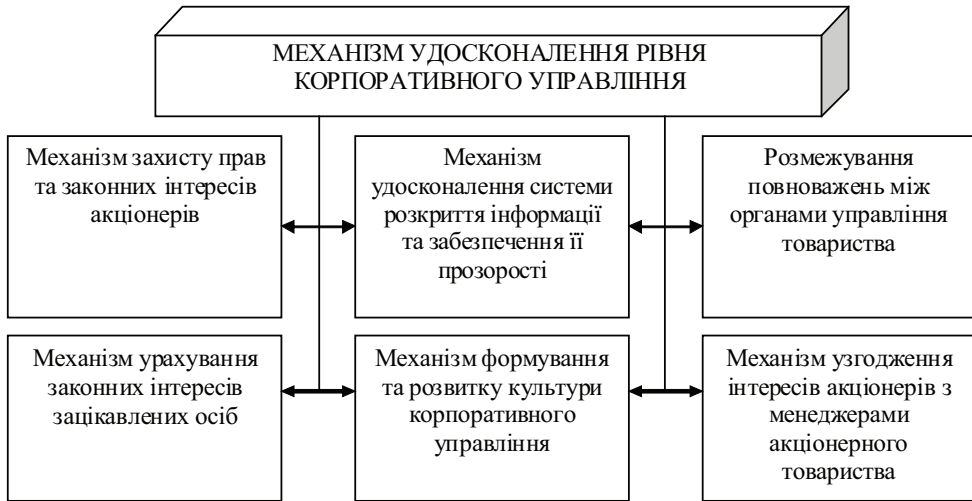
МЕХАНІЗМ УДОСКОНАЛЕННЯ РІВНЯ КОРПОРАТИВНОГО УПРАВЛІННЯ

Механізм захисту прав та законних інтересів акціонерів

Механізм удосконалення системи розкриття інформації та забезпечення її прозорості

Розмежування повноважень між органами управління товариства

Механізм урахування законних інтересів зацікавлених осіб

Механізм формування та розвитку культури корпоративного управління

Механізм узгодження інтересів акціонерів з менеджерами акціонерного товариства